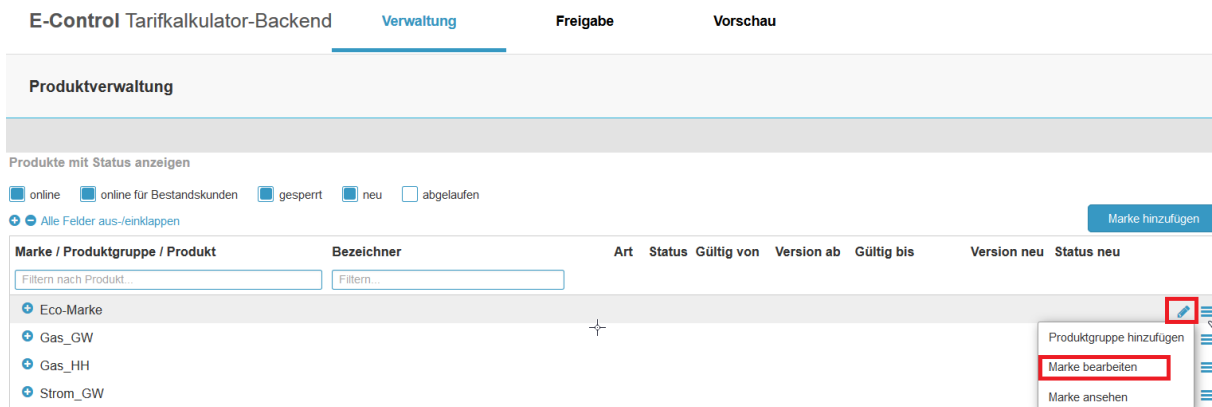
E-Control Tarifkalkulator-Backend Verwaltung Freigabe Vorschau

Produktverwaltung

Produkte mit Status anzeigen

online online für Bestandskunden gesperrt neu abgelaufen

Alle Felder aus-/einklappen

Marke hinzufügen

| Marke / Produktgruppe / Produkt | Bezeichner | Art | Status | Gültig von | Version ab | Gültig bis | Version neu | Status neu |
|---|---|---|---|---|---|---|---|---|
| Filtern nach Produkt... | Filtern... | | | | | | | |
| Eco-Marke | | | | | | | | |
| Gas_GW | | | | | | | | |
| Gas_HH | | | | | | | | |
| Strom_GW | | | | | | | | |

Produktgruppe hinzufügen
Marke bearbeiten
Marke ansehen